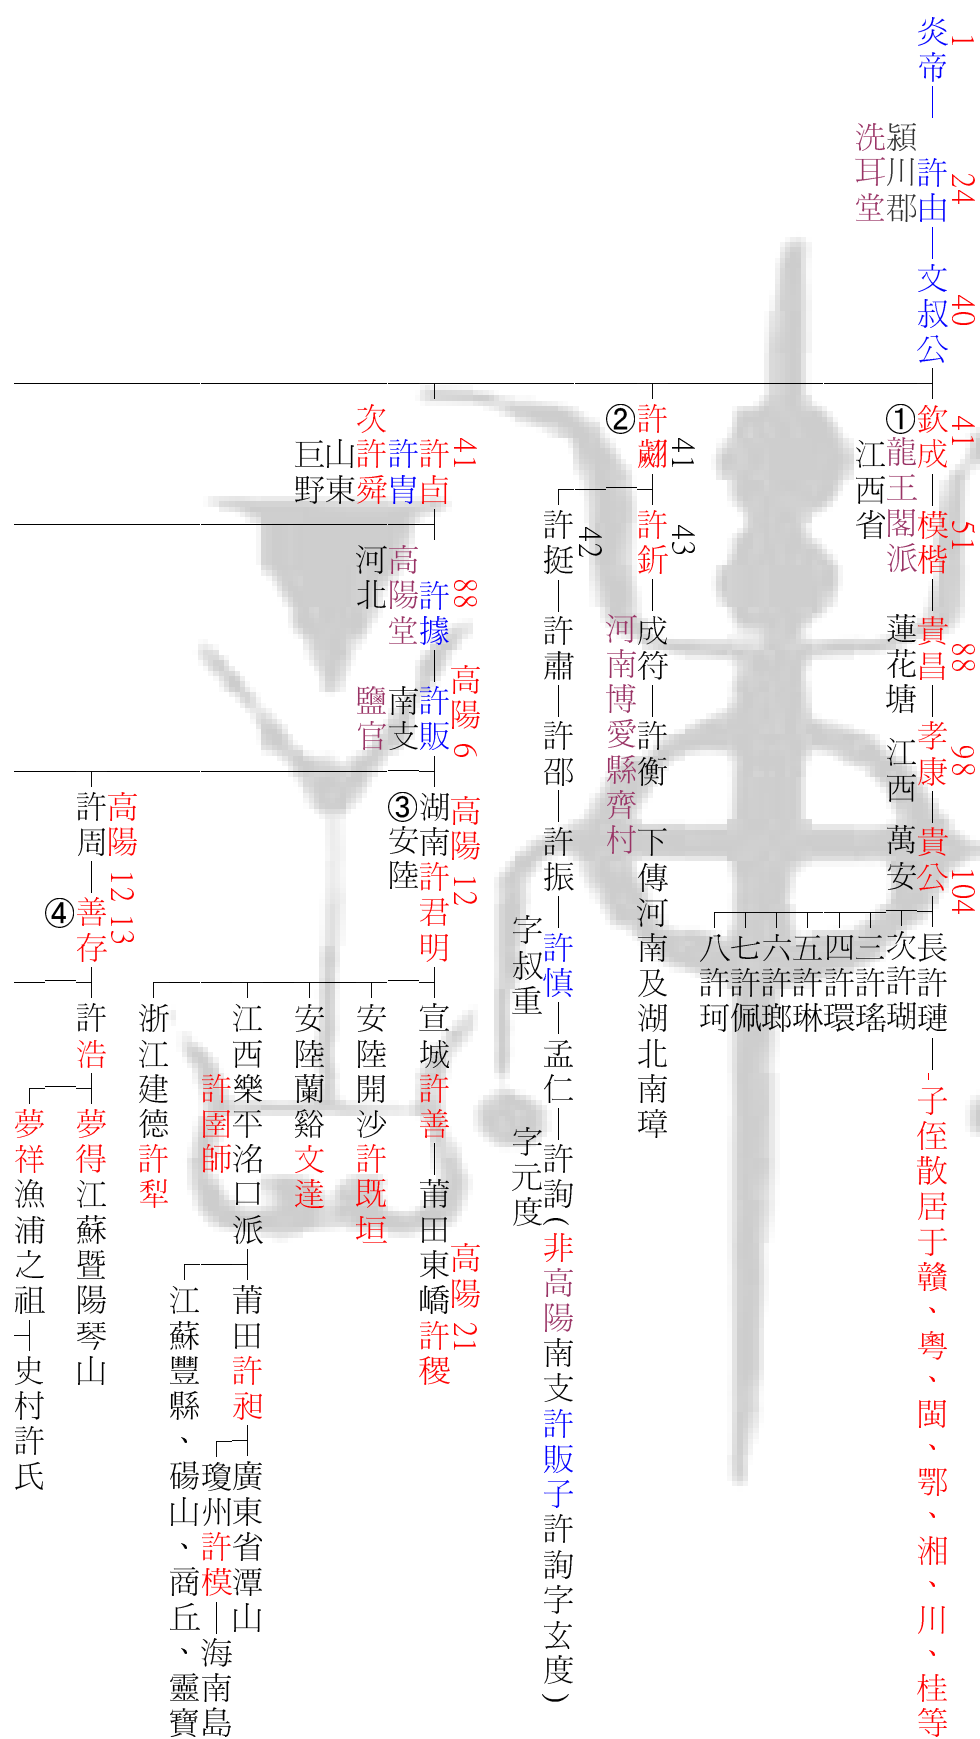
1 炎帝

24 許由 潁川郡 洗耳堂

40 文叔公

① 41 欽成 江西龍王閣派

51 模楷

88 貴昌 蓮花塘

98 孝康 江西

104 貴公 萬安

長許璉 次許瑚 三許瑤 四許環 五許琳 六許鄭 七許佩 八許珂

子侄散居于贛、粵、閩、鄂、湘、川、桂等

② 41 許翽

43 許釿 — 成符 — 許衡 河南博愛縣齊村 下傳河南及湖北南璋

42 許挺 — 許肅 — 許邵 — 許振 — 許慎 字叔重 — 孟仁 — 許詢 字元度（非高陽南支許販子許詢字玄度）

41 許卣 許冑 許舜 次 山東 巨野

88 許據 高陽堂 河北

高陽 6 許販 南支 鹽官

③ 高陽 12 許君明 湖南 安陸

宣城許善 — 莆田東嶠 高陽 21 許稷

安陸開沙許既垣

安陸蘭谿文達

江西樂平洛口派 許園師

莆田許昶 — 廣東省潭山 — 海南島 瓊州許模

江蘇豐縣、碭山、商丘、靈寶

浙江建德許犁

高陽 許周

④ 12 13 善存

許浩

夢得 江蘇暨陽琴山

夢祥 漁浦之祖 — 史村許氏